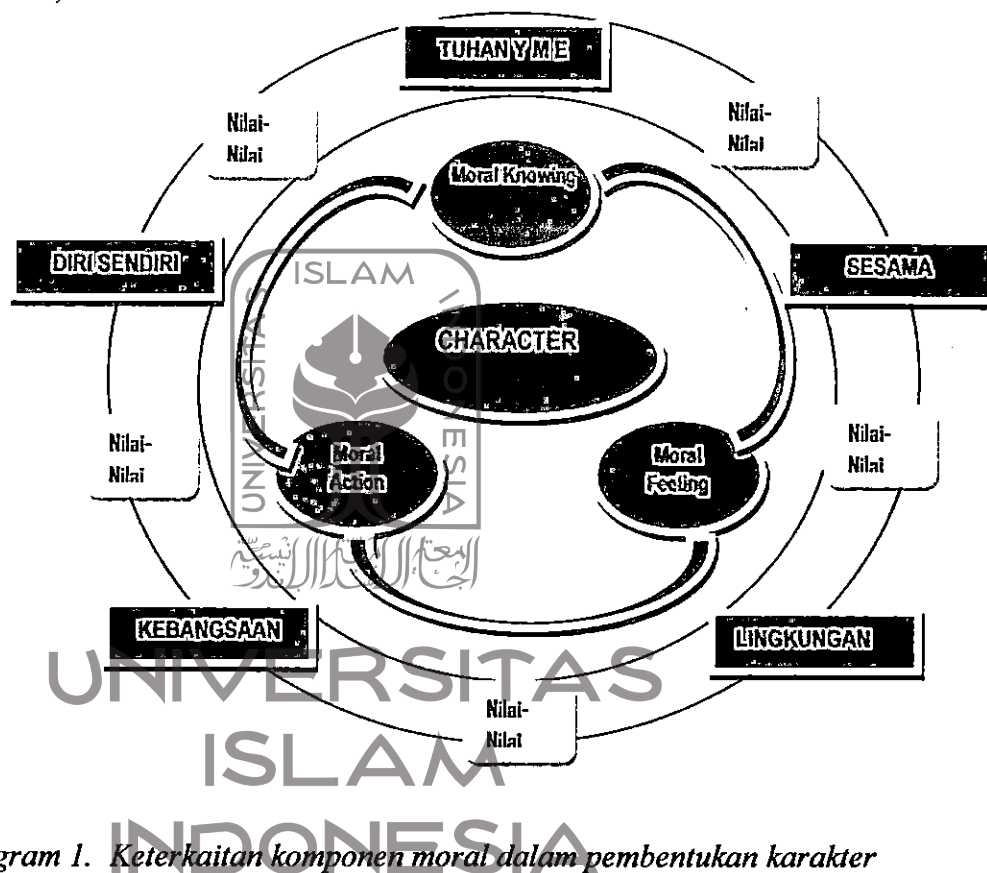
TUHAN Y M E

Nilai-Nilai

Nilai-Nilai

Moral Knowing

DIRI SENDIRI

SESAMA

ISLAM

CHARACTER

UNIVERSITAS

INDONESIA

Nilai-Nilai

Moral Action

Moral Feeling

Nilai-Nilai

KEBANGSAAN

LINGKUNGAN

UNIVERSITAS

Nilai-Nilai

ISLAM

INDONESIA

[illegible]gram 1. Keterkaitan komponen moral dalam pembentukan karakter